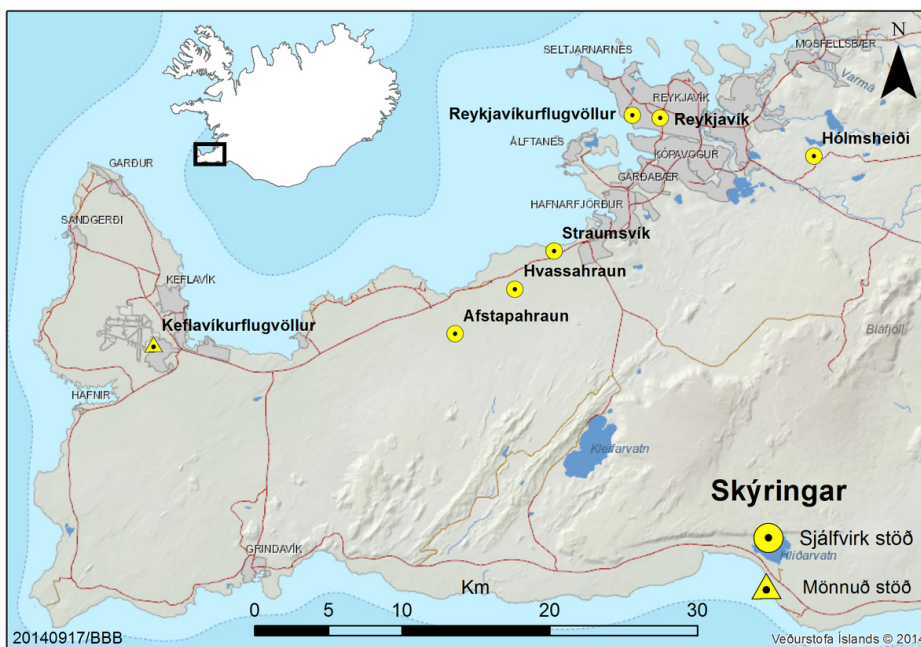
N

SELTJARNARNES

MOSFELLSBÆR

Varmá

REYKJAVÍK

Reykjavíkurflugvöllur

Reykjavík

Hólmsheiði

ÁLFTANES

KÓPAVOGUR

GARÐABÆR

GARÐUR

HAFNARFJÖRÐUR

Straumsvík

SANDGERÐI

Hvassahraun

KEFLAVÍK

Afstapahraun

Keflavíkurflugvöllur

Bláfjöll

HAFNIR

Kleifarvatn

Skýringar

Sjálfvirk stöð

Hlíðarvatn

GRINDAVÍK

Km

Mönnuð stöð

0 5 10 20 30

20140917/BBB

Veðurstofa Íslands © 2014